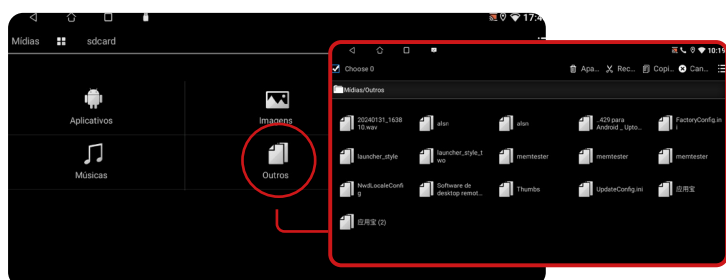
17:4

Mídias sdcard

Aplicativos

Imagen

Músicas

Outros

10:19

Choose 0

Apa... Rec... Copi... Can...

Mídias/Outros

20240131_163810.wav

alsn

alsn

.429 para Android _ Upto...

FactoryConfig.ini

launcher_style

launcher_style_two

memtester

memtester

memtester

NwdLocaleConfig

Software de desktop remot...

Thumbs

UpdateConfig.ini

应用宝

应用宝 (2)